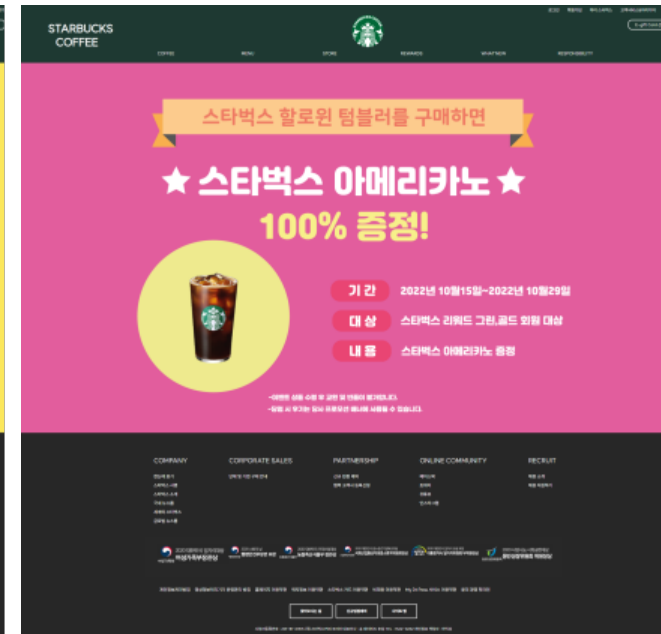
STARBUCKS COFFEE

COFFEE MENU STORE REWARDS WHAT'S NEW RESPONSIBILITY

스타벅스 할로윈 텀블러를 구매하면

★ 스타벅스 아메리카노 ★

100% 증정!

기 간 2022년 10월15일~2022년 10월29일

대 상 스타벅스 리워드 그린,골드 회원 대상

내 용 스타벅스 아메리카노 증정

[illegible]

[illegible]

COMPANY CORPORATE SALES PARTNERSHIP ONLINE COMMUNITY RECRUIT

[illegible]